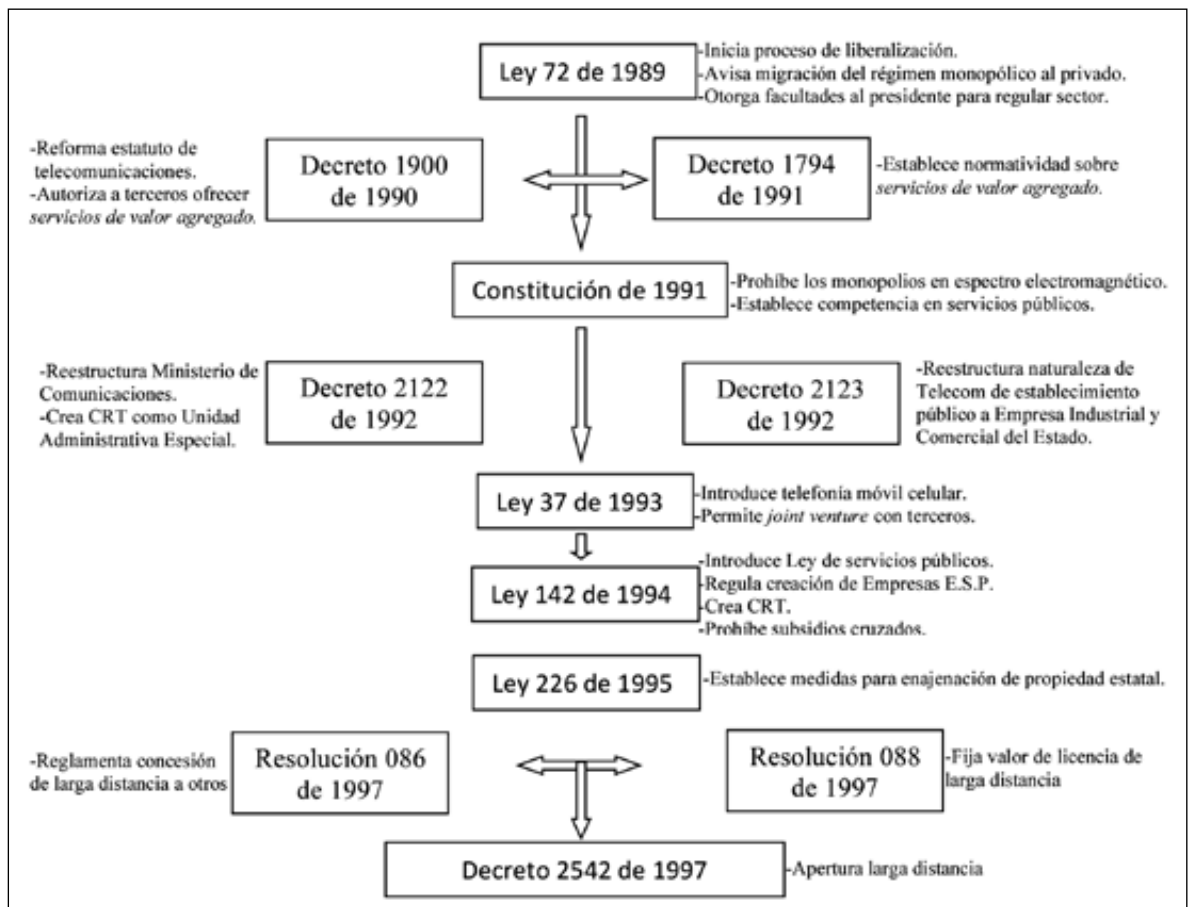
Ley 72 de 1989

-Inicia proceso de liberalización.
-Avisa migración del régimen monopólico al privado.
-Otorga facultades al presidente para regular sector.

-Reforma estatuto de telecomunicaciones.
-Autoriza a terceros ofrecer *servicios de valor agregado.*

Decreto 1900 de 1990

Decreto 1794 de 1991

-Establece normatividad sobre *servicios de valor agregado.*

Constitución de 1991

-Prohíbe los monopolios en espectro electromagnético.
-Establece competencia en servicios públicos.

-Reestructura Ministerio de Comunicaciones.
-Crea CRT como Unidad Administrativa Especial.

Decreto 2122 de 1992

Decreto 2123 de 1992

-Reestructura naturaleza de Telecom de establecimiento público a Empresa Industrial y Comercial del Estado.

Ley 37 de 1993

-Introduce telefonía móvil celular.
-Permite *joint venture* con terceros.

Ley 142 de 1994

-Introduce Ley de servicios públicos.
-Regula creación de Empresas E.S.P.
-Crea CRT.
-Prohíbe subsidios cruzados.

Ley 226 de 1995

-Establece medidas para enajenación de propiedad estatal.

-Reglamenta concesión de larga distancia a otros

Resolución 086 de 1997

Resolución 088 de 1997

-Fija valor de licencia de larga distancia

Decreto 2542 de 1997

-Apertura larga distancia